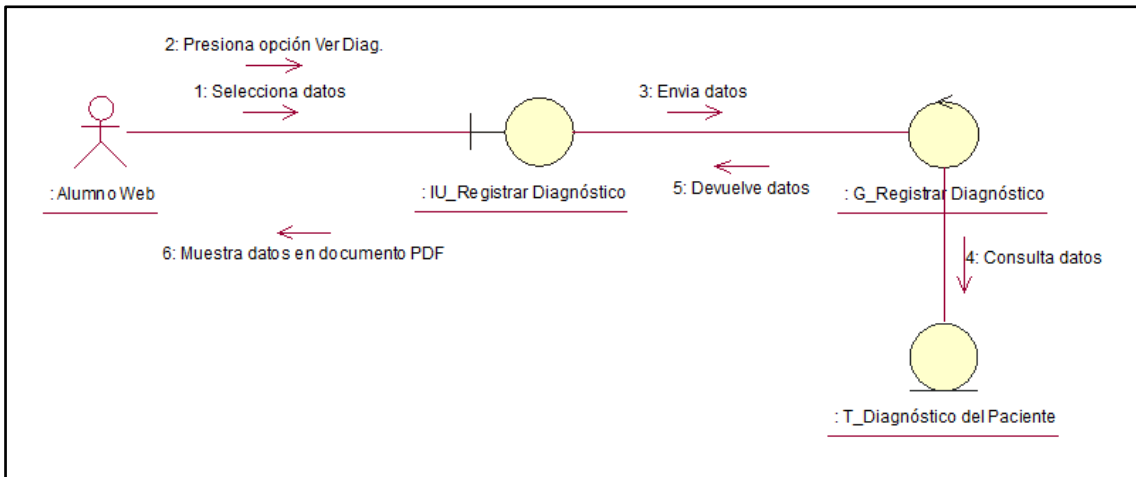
2: Presiona opción Ver Diag.

1: Selecciona datos

3: Envia datos

: Alumno Web

: IU_Registrar Diagnóstico

5: Devuelve datos

: G_Registrar Diagnóstico

6: Muestra datos en documento PDF

4: Consulta datos

: T_Diagnóstico del Paciente